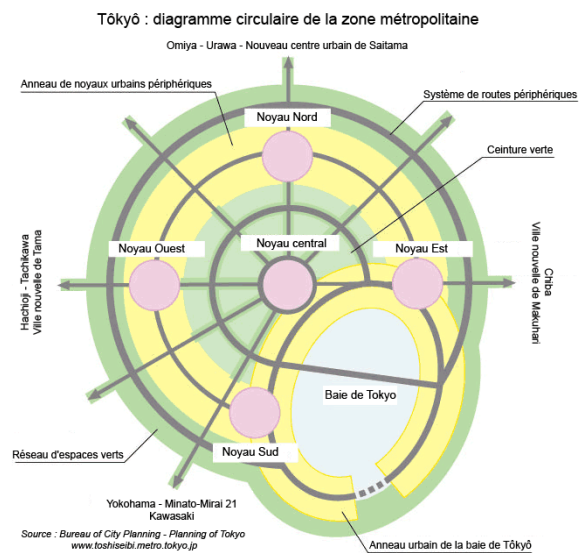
Tôkyô : diagramme circulaire de la zone métropolitaine

Omiya - Urawa - Nouveau centre urbain de Saitama

Anneau de noyaux urbains périphériques

Système de routes périphériques

Noyau Nord

Ceinture verte

Noyau Ouest

Noyau central

Noyau Est

Hachiôji - Tachikawa
Ville nouvelle de Tama

Chiba
Ville nouvelle de Makuhari

Baie de Tokyo

Réseau d'espaces verts

Noyau Sud

Yokohama - Minato-Mirai 21
Kawasaki

Source : Bureau of City Planning - Planning of Tokyo
www.toshiseibi.metro.tokyo.jp

Anneau urbain de la baie de Tôkyô